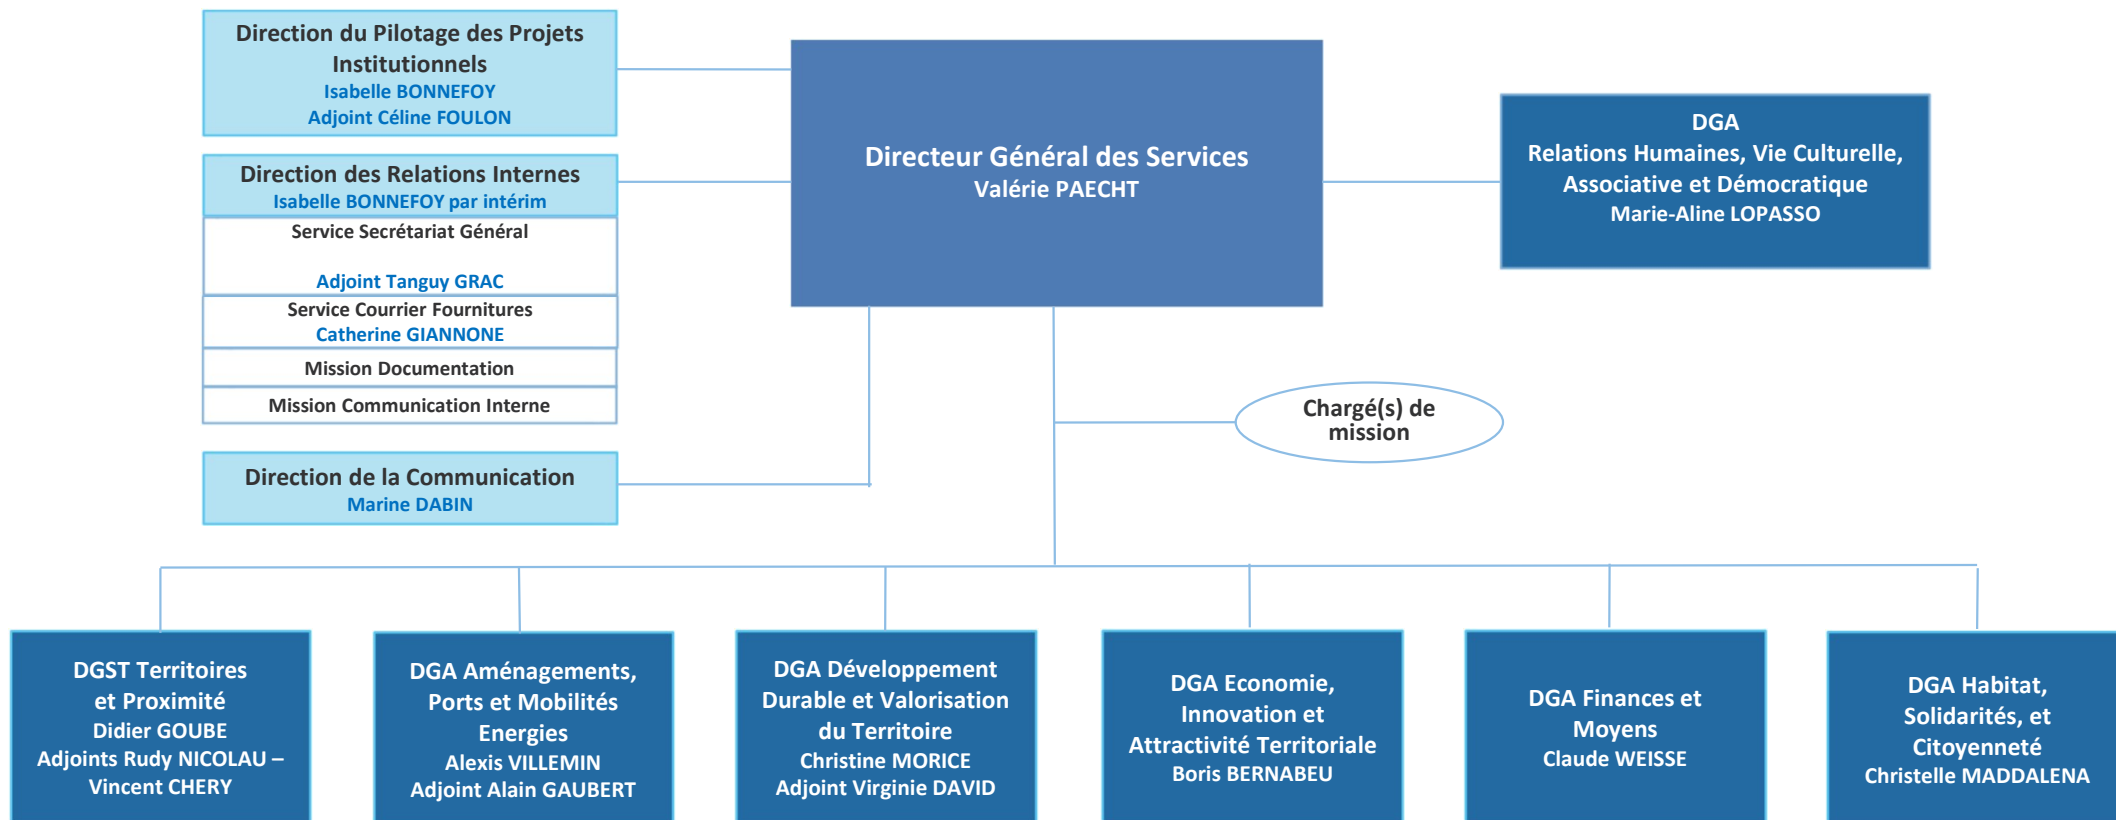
Direction du Pilotage des Projets Institutionnels
Isabelle BONNEFOY
Adjoint Céline FOULON

Direction des Relations Internes
Isabelle BONNEFOY par intérim

Service Secrétariat Général

Adjoint Tanguy GRAC

Service Courrier Fournitures
Catherine GIANNONE

Mission Documentation

Mission Communication Interne

Direction de la Communication
Marine DABIN

Directeur Général des Services
Valérie PAECHT

DGA
Relations Humaines, Vie Culturelle, Associative et Démocratique
Marie-Aline LOPASSO

Chargé(s) de mission

DGST Territoires et Proximité
Didier GOUBE
Adjoints Rudy NICOLAU – Vincent CHERY

DGA Aménagements, Ports et Mobilités Energies
Alexis VILLEMIN
Adjoint Alain GAUBERT

DGA Développement Durable et Valorisation du Territoire
Christine MORICE
Adjoint Virginie DAVID

DGA Economie, Innovation et Attractivité Territoriale
Boris BERNABEU

DGA Finances et Moyens
Claude WEISSE

DGA Habitat, Solidarités, et Citoyenneté
Christelle MADDALENA